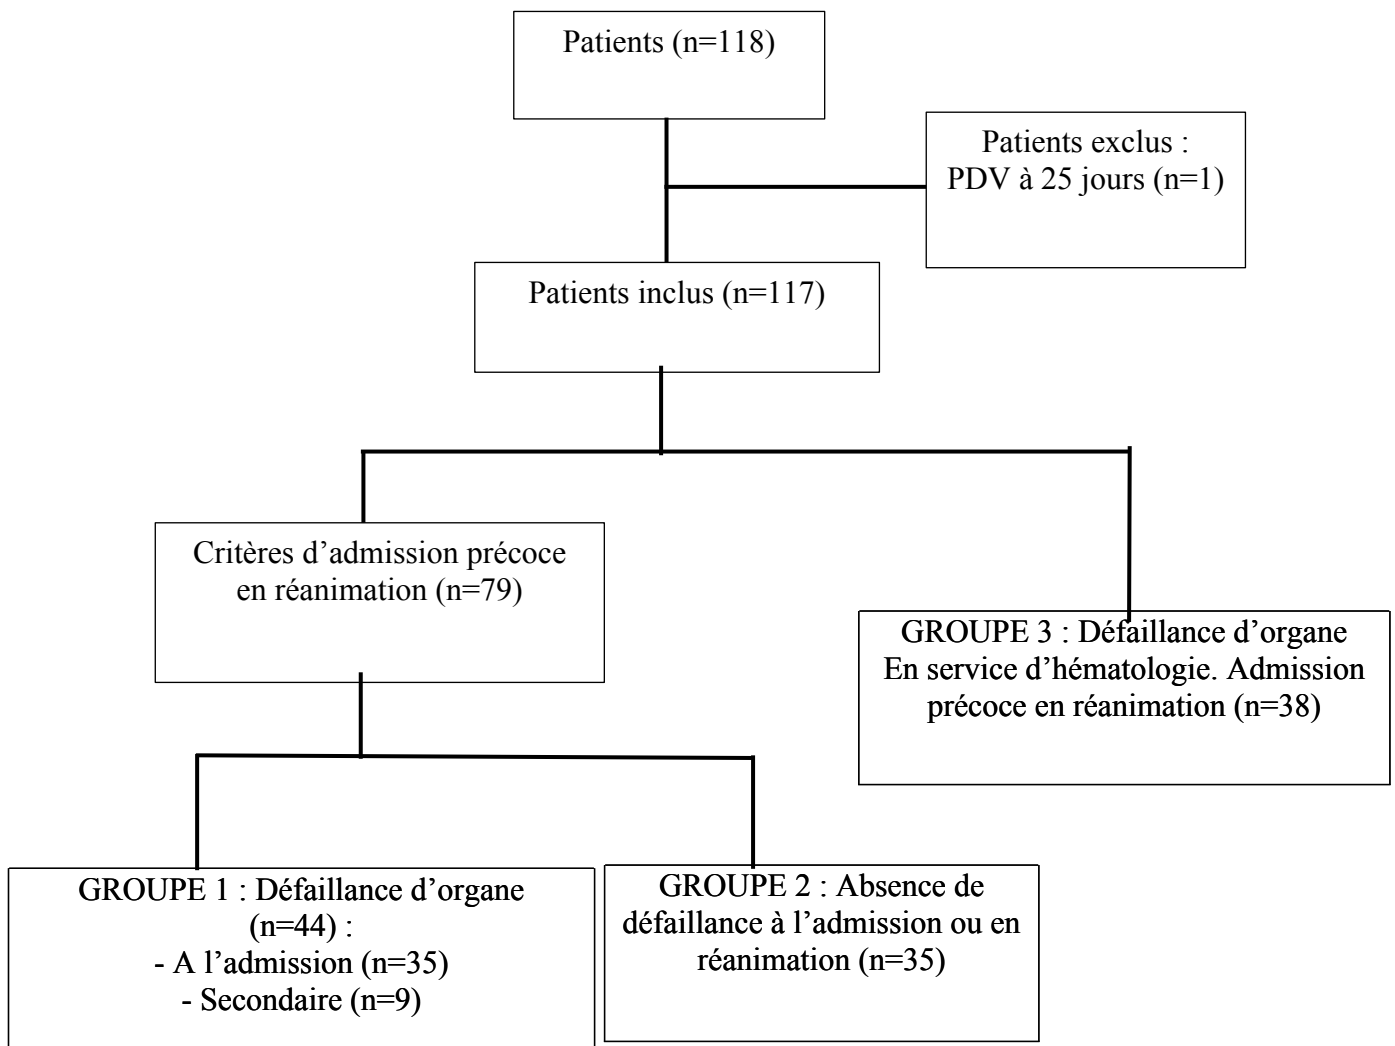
Patients (n=118)

Patients exclus :
PDV à 25 jours (n=1)

Patients inclus (n=117)

Critères d'admission précoce en réanimation (n=79)

GROUPE 3 : Défaillance d'organe En service d'hématologie. Admission précoce en réanimation (n=38)

GROUPE 1 : Défaillance d'organe (n=44) :
- A l'admission (n=35)
- Secondaire (n=9)

GROUPE 2 : Absence de défaillance à l'admission ou en réanimation (n=35)